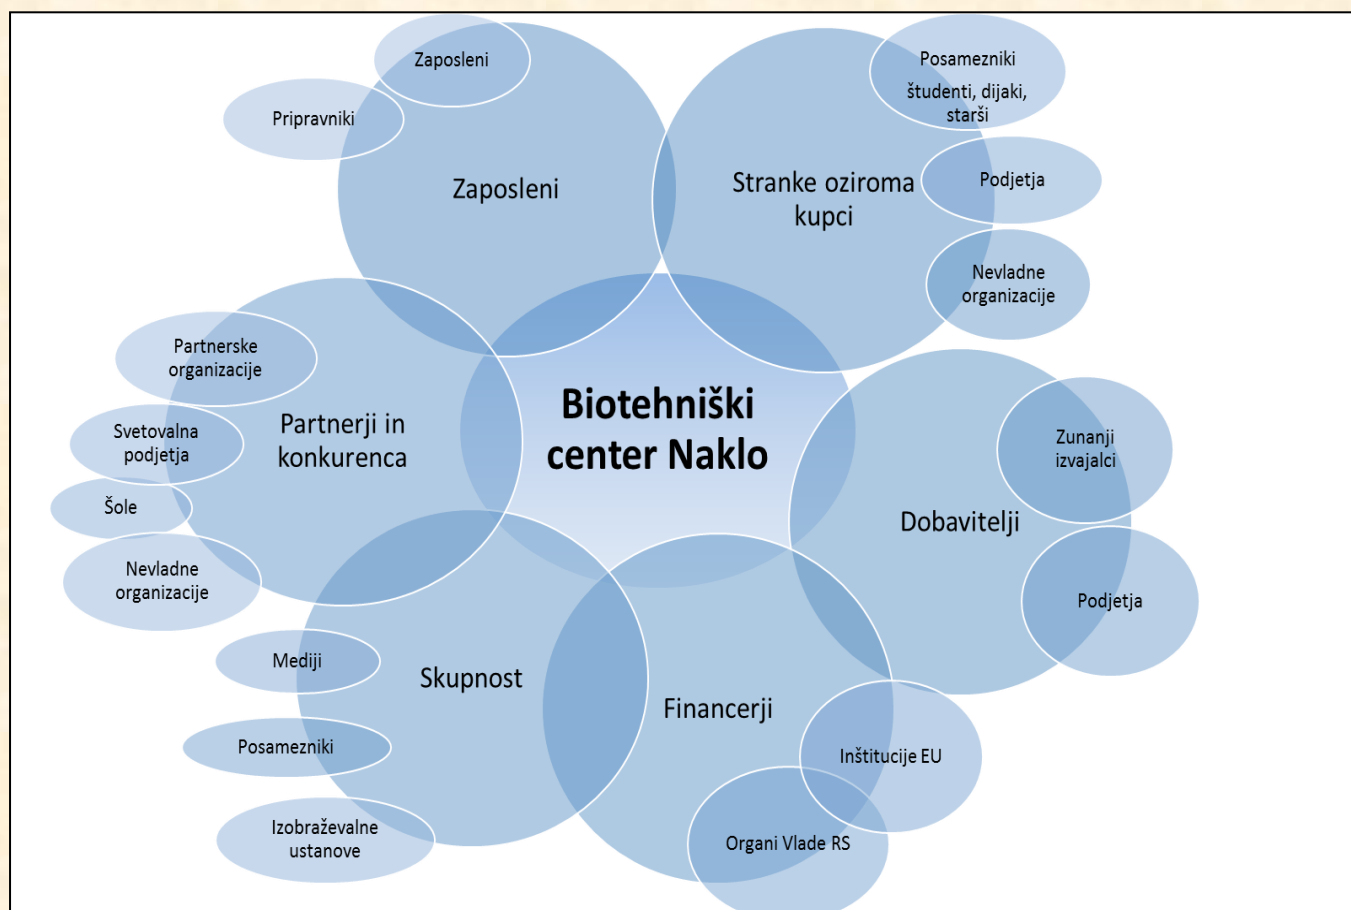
Zaposleni

Pripravniki

Zaposleni

Posamezniki
študenti, dijaki, starši

Stranke oziroma kupci

Podjetja

Nevladne organizacije

Partnerske organizacije

Partnerji in konkurenca

Svetovalna podjetja

Šole

Nevladne organizacije

Biotehniški center Naklo

Zunanji izvajalci

Dobavitelji

Podjetja

Mediji

Skupnost

Posamezniki

Izobraževalne ustanove

Financerji

Inštitucije EU

Organi Vlade RS